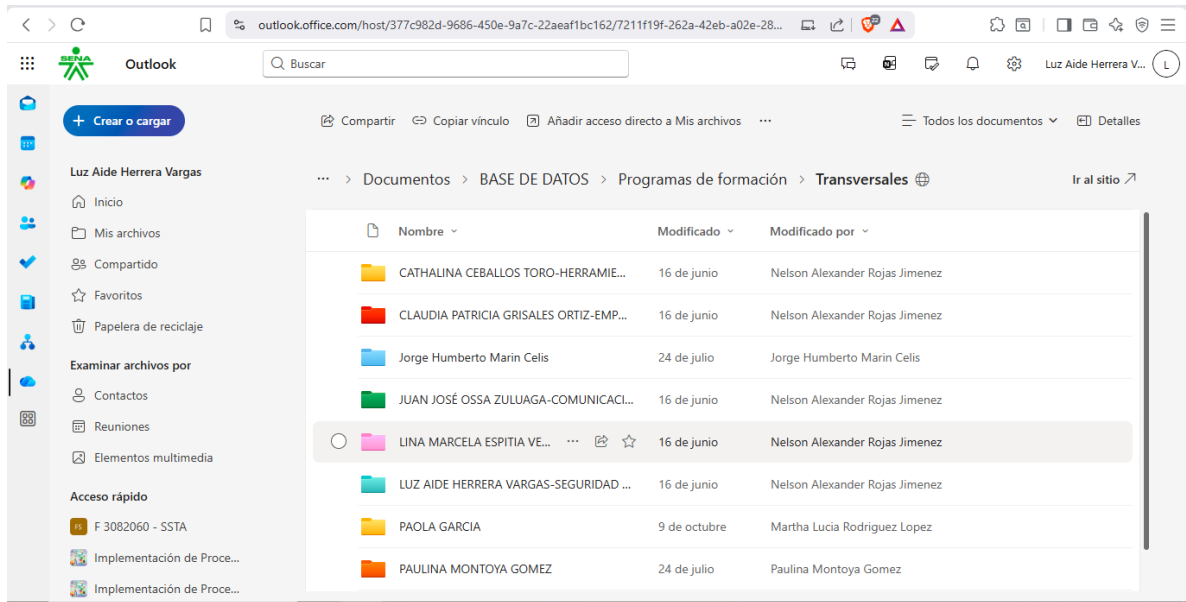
outlook.office.com/host/377c982d-9686-450e-9a7c-22aeaf1bc162/7211f19f-262a-42eb-a02e-28...

SENA

Outlook

Buscar

Luz Aide Herrera V...

L

Crear o cargar

Luz Aide Herrera Vargas

Inicio

Mis archivos

Compartido

Favoritos

Papelera de reciclaje

Examinar archivos por

Contactos

Reuniones

Elementos multimedia

Acceso rápido

FS F 3082060 - SSTA

Implementación de Proce...

Implementación de Proce...

Compartir Copiar vínculo Añadir acceso directo a Mis archivos ···

Todos los documentos

Detalles

··· > Documentos > BASE DE DATOS > Programas de formación > Transversales

Ir al sitio

| Nombre | Modificado | Modificado por |
|---|---|---|
| CATHALINA CEBALLOS TORO-HERRAMIE... | 16 de junio | Nelson Alexander Rojas Jimenez |
| CLAUDIA PATRICIA GRISALES ORTIZ-EMP... | 16 de junio | Nelson Alexander Rojas Jimenez |
| Jorge Humberto Marin Celis | 24 de julio | Jorge Humberto Marin Celis |
| JUAN JOSÉ OSSA ZULUAGA-COMUNICACI... | 16 de junio | Nelson Alexander Rojas Jimenez |
| LINA MARCELA ESPITIA VE... ··· | 16 de junio | Nelson Alexander Rojas Jimenez |
| LUZ AIDE HERRERA VARGAS-SEGURIDAD ... | 16 de junio | Nelson Alexander Rojas Jimenez |
| PAOLA GARCIA | 9 de octubre | Martha Lucia Rodriguez Lopez |
| PAULINA MONTOYA GOMEZ | 24 de julio | Paulina Montoya Gomez |